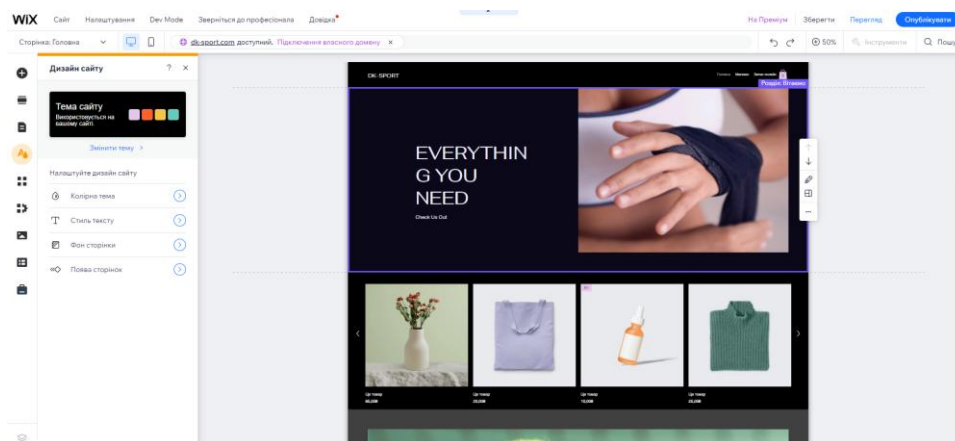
WiX Сайт Налаштування Dev Mode Зверніться до професіонала Довідка

На Преміум Зберегти Перегляд Опублікувати

Сторінка: Головна

dk-sport.com доступний. Підключення власного домену ×

50% Інструменти Пошу

Дизайн сайту ? ×

Тема сайту
Використовується на вашому сайті.

Змінити тему >

Налаштуйте дизайн сайту

Колірна тема

Стиль тексту

Фон сторінки

Поява сторінок

DK-SPORT

Розділ: Вітаємо

EVERYTHIN
G YOU
NEED

Check Us Out

Це товар
60,00₴

Це товар
20,00₴

Це товар
10,00₴

Це товар
25,00₴